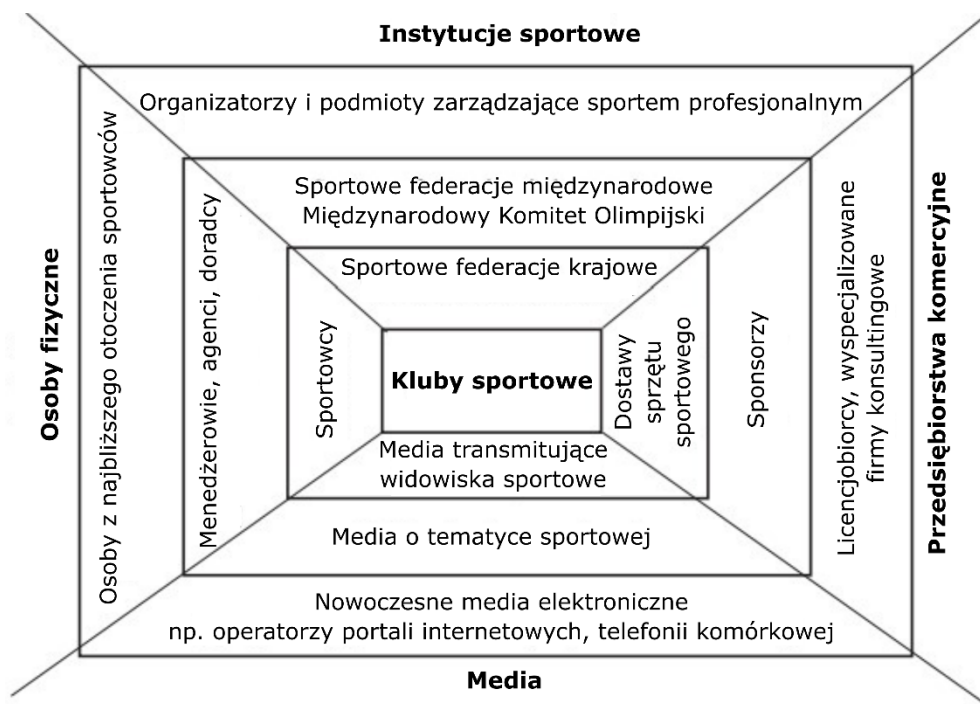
Instytucje sportowe

Organizatorzy i podmioty zarządzające sportem profesjonalnym

Sportowe federacje międzynarodowe
Międzynarodowy Komitet Olimpijski

Sportowe federacje krajowe

Osoby fizyczne

Osoby z najbliższego otoczenia sportowców

Menedżerowie, agenci, doradcy

Sportowcy

Kluby sportowe

Dostawy sprzętu sportowego

Sponsorzy

Licencjobiorcy, wyspecjalizowane firmy konsultingowe

Przedsiębiorstwa komercyjne

Media transmitujące widowiska sportowe

Media o tematyce sportowej

Nowoczesne media elektroniczne
np. operatorzy portali internetowych, telefonii komórkowej

Media